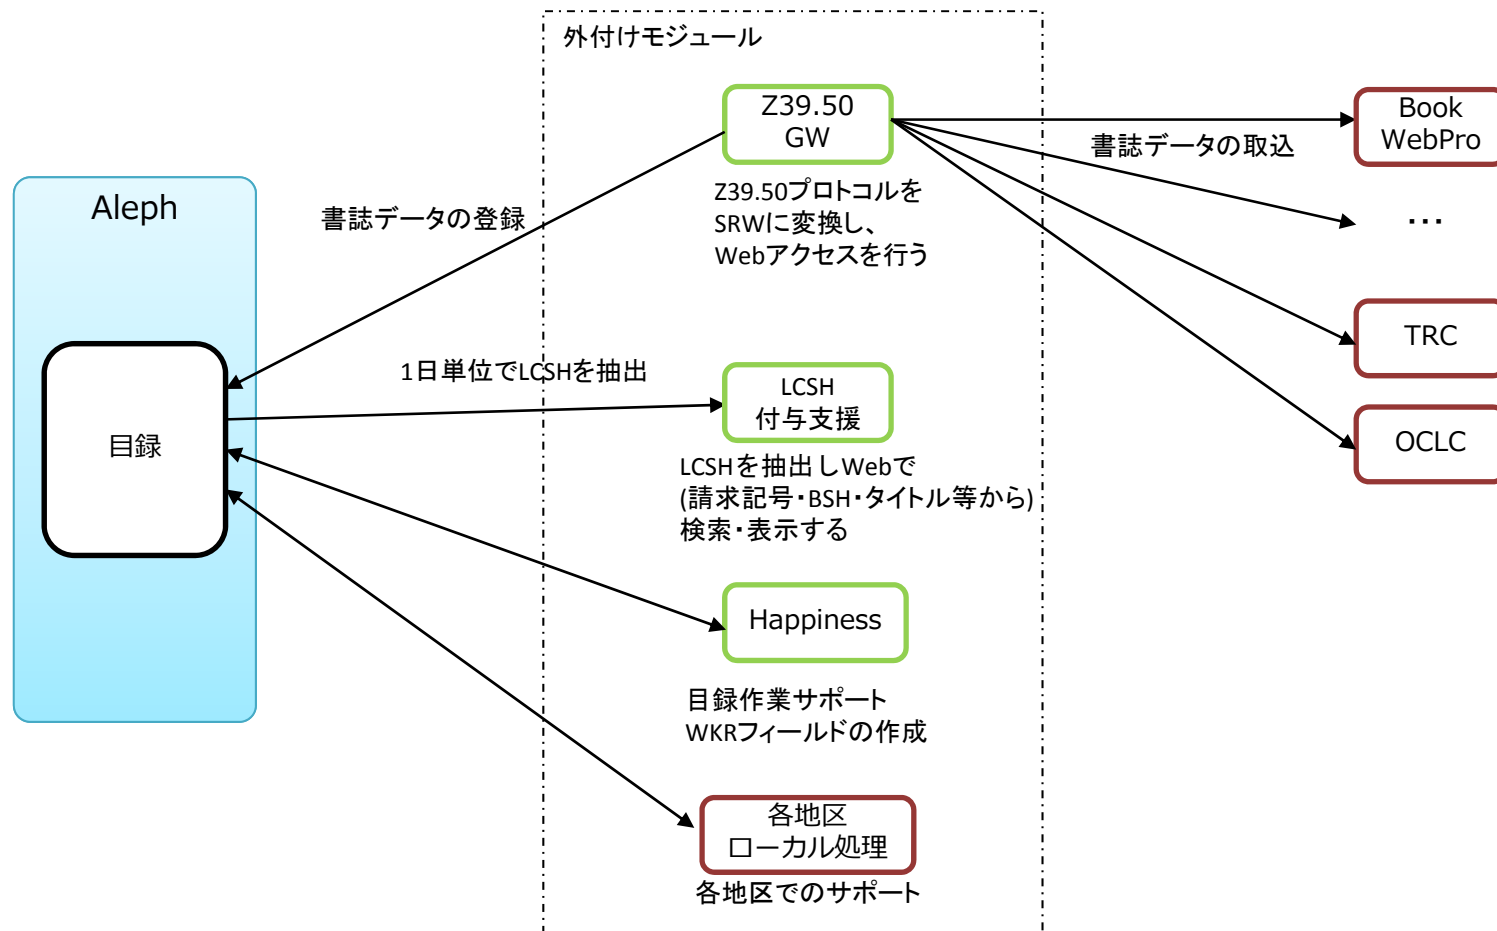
外付けモジュール

Z39.50 GW

Z39.50プロトコルをSRWに変換し、Webアクセスを行う

書誌データの取込

Book WebPro

…

TRC

OCLC

Aleph

書誌データの登録

目録

1日単位でLCSHを抽出

LCSH 付与支援

LCSHを抽出しWebで(請求記号・BSH・タイトル等から)検索・表示する

Happiness

目録作業サポート WKRフィールドの作成

各地区 ローカル処理

各地区でのサポート